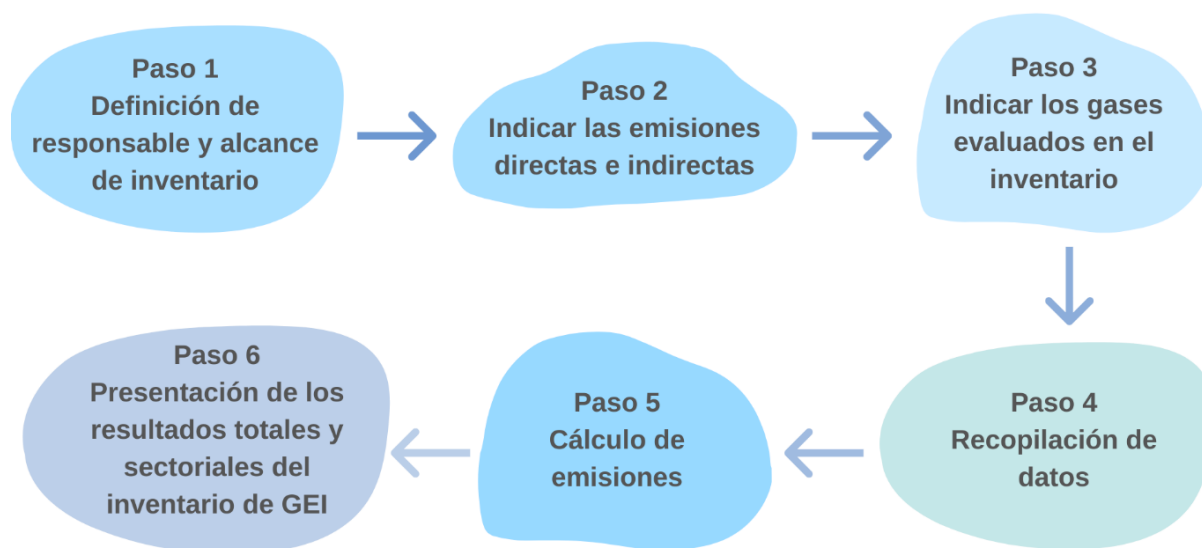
Paso 1
Definición de responsable y alcance de inventario

Paso 2
Indicar las emisiones directas e indirectas

Paso 3
Indicar los gases evaluados en el inventario

Paso 4
Recopilación de datos

Paso 5
Cálculo de emisiones

Paso 6
Presentación de los resultados totales y sectoriales del inventario de GEI